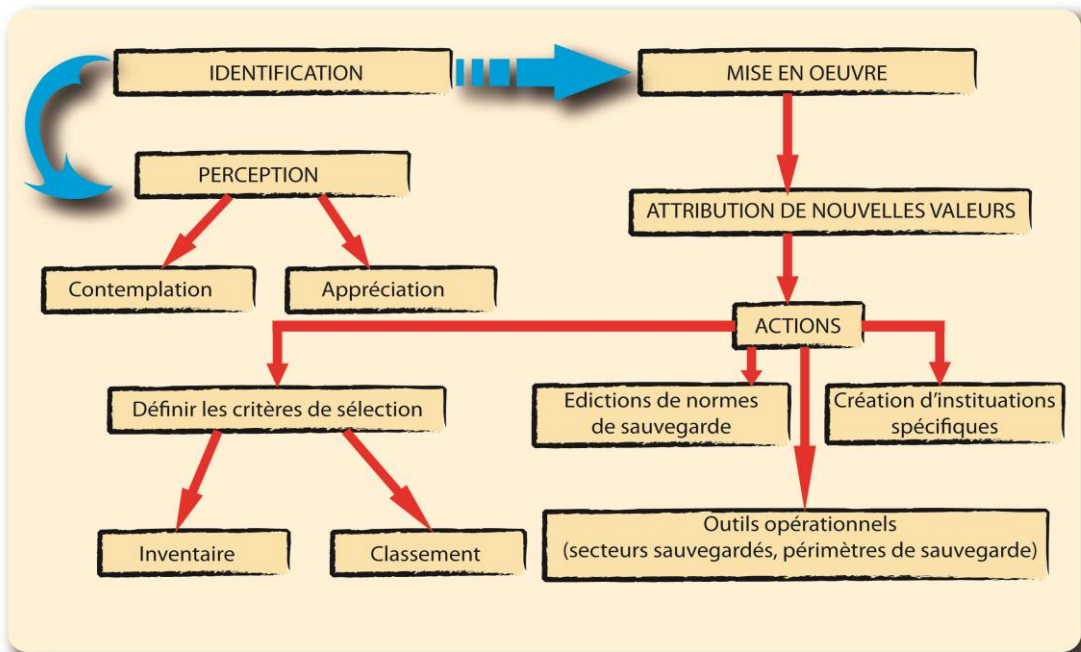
IDENTIFICATION

MISE EN OEUVRE

PERCEPTION

ATTRIBUTION DE NOUVELLES VALEURS

Contemplation

Appréciation

ACTIONS

Définir les critères de sélection

Edictions de normes de sauvegarde

Création d'instituations spécifiques

Inventaire

Classement

Outils opérationnels (secteurs sauvegardés, périmètres de sauvegarde)